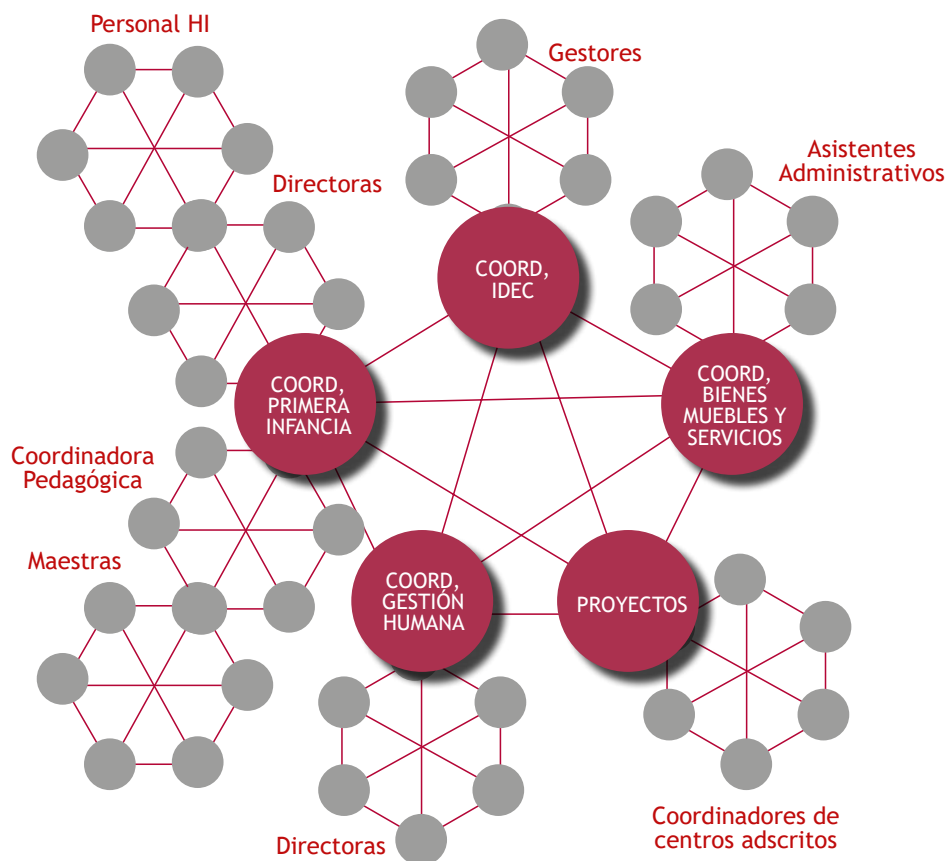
Personal HI

Gestores

Asistentes Administrativos

Directoras

COORD, IDEC

COORD, PRIMERA INFANCIA

COORD, BIENES MUEBLES Y SERVICIOS

Coordinadora Pedagógica

Maestras

COORD, GESTIÓN HUMANA

PROYECTOS

Coordinadores de centros adscritos

Directoras